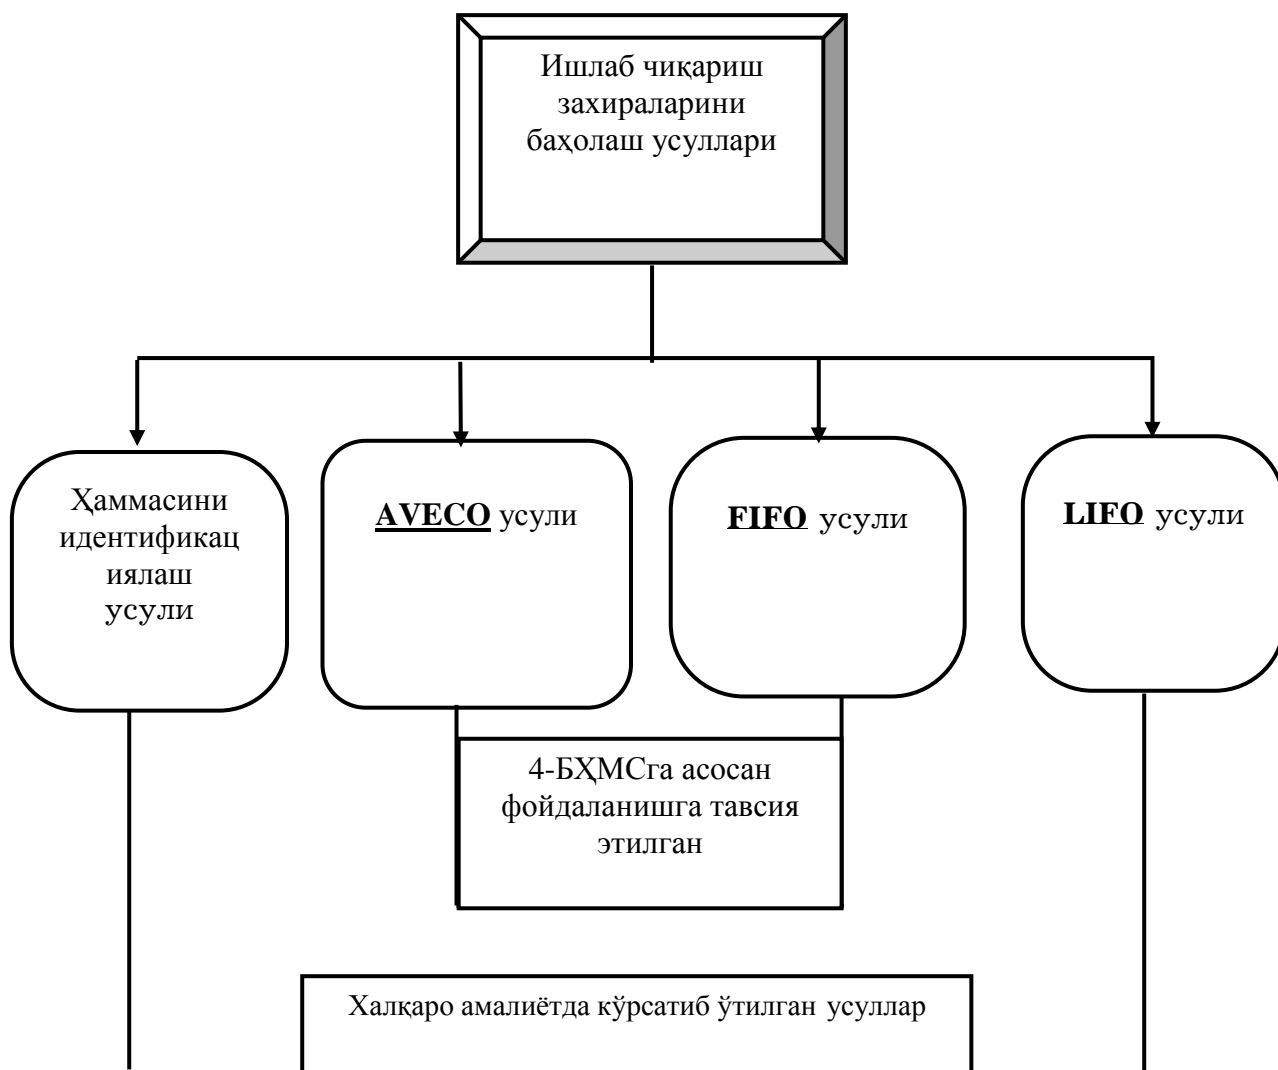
Ишлаб чиқариш захираларини баҳолаш усуллари

Ҳаммасини идентификациялаш усули

AVECO усули

FIFO усули

LIFO усули

4-БҲМСга асосан фойдаланишга тавсия этилган

Халқаро амалиётда кўрсатиб ўтилган усуллар